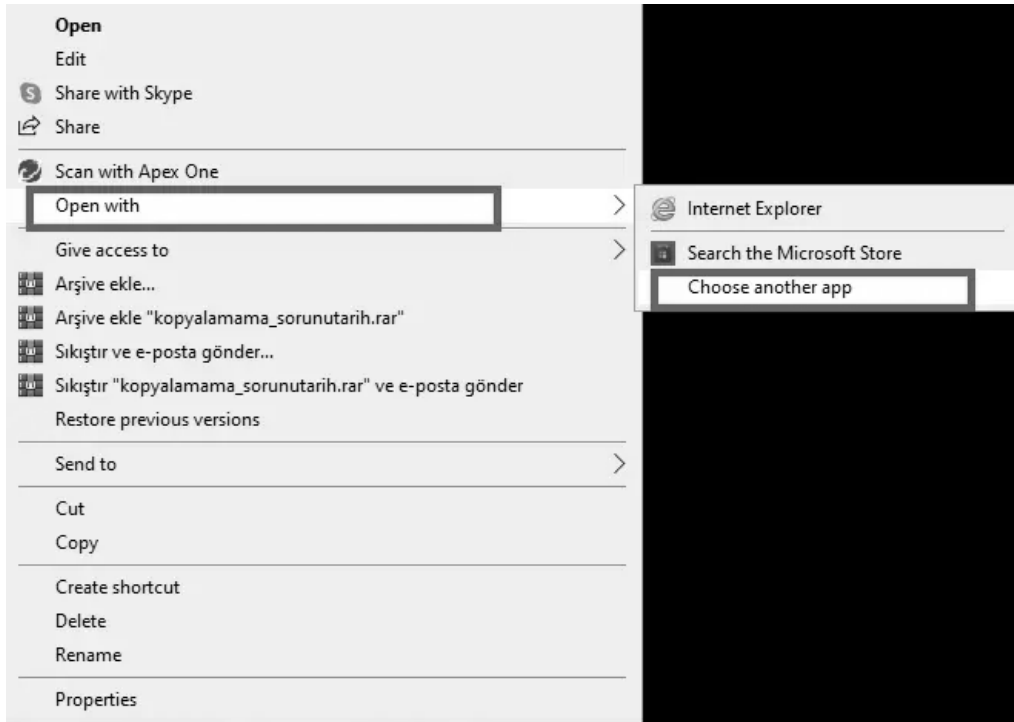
Open
Edit
Share with Skype
Share
Scan with Apex One
Open with
Give access to
Arşive ekle...
Arşive ekle "kopyalamama_sorunutarih.rar"
Sıkıştır ve e-posta gönder...
Sıkıştır "kopyalamama_sorunutarih.rar" ve e-posta gönder
Restore previous versions
Send to
Cut
Copy
Create shortcut
Delete
Rename
Properties

Internet Explorer
Search the Microsoft Store
Choose another app